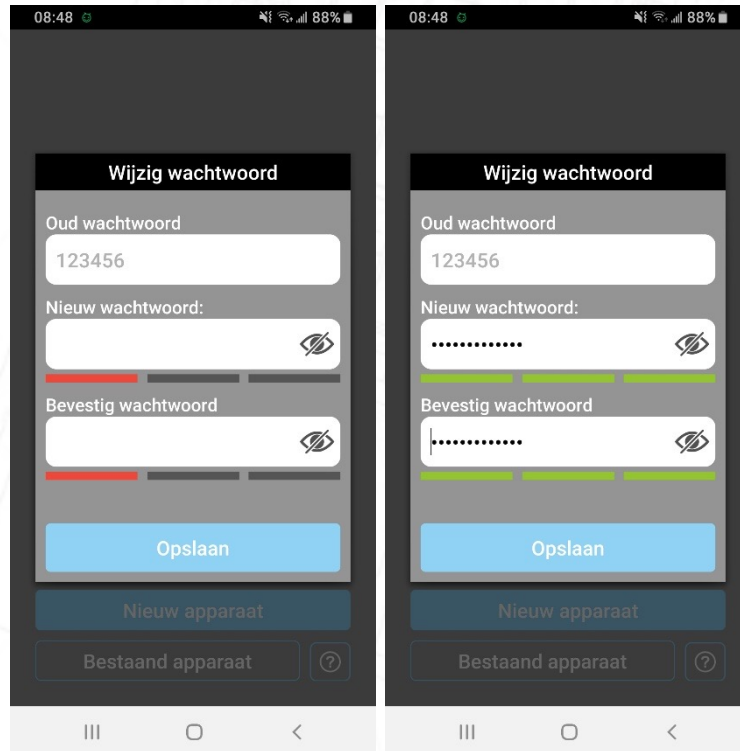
08:48 88%

Wijzig wachtwoord

Oud wachtwoord

123456

Nieuw wachtwoord:

Bevestig wachtwoord

Opslaan

Nieuw apparaat

Bestaand apparaat

?

08:48 88%

Wijzig wachtwoord

Oud wachtwoord

123456

Nieuw wachtwoord:

•••••••••••••

Bevestig wachtwoord

•••••••••••••

Opslaan

Nieuw apparaat

Bestaand apparaat

?